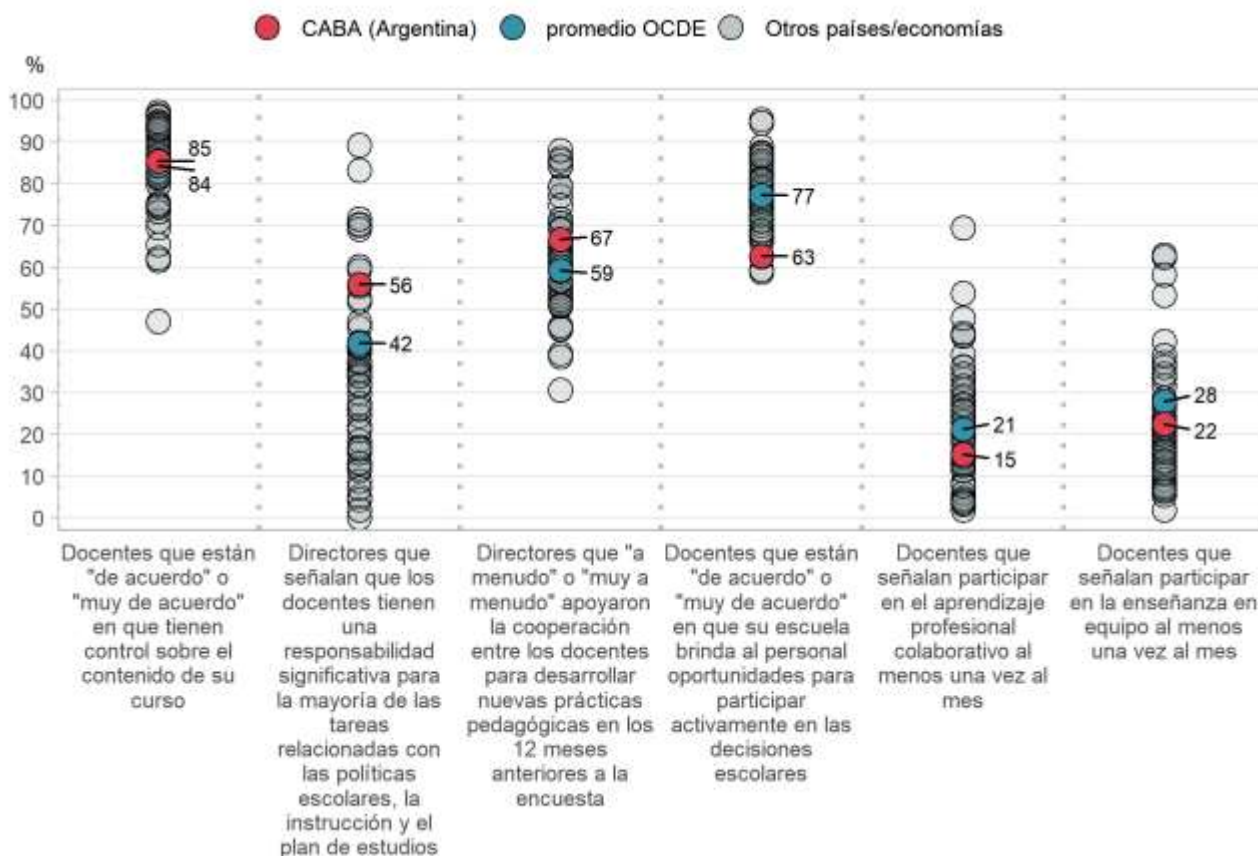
CABA (Argentina) promedio OCDE Otros países/economías

%

100
90
80
70
60
50
40
30
20
10
0

85
84
56
42
67
59
77
63
21
15
28
22

Docentes que están "de acuerdo" o "muy de acuerdo" en que tienen control sobre el contenido de su curso

Directores que señalan que los docentes tienen una responsabilidad significativa para la mayoría de las tareas relacionadas con las políticas escolares, la instrucción y el plan de estudios

Directores que "a menudo" o "muy a menudo" apoyaron la cooperación entre los docentes para desarrollar nuevas prácticas pedagógicas en los 12 meses anteriores a la encuesta

Docentes que están "de acuerdo" o "muy de acuerdo" en que su escuela brinda al personal oportunidades para participar activamente en las decisiones escolares

Docentes que señalan participar en el aprendizaje profesional colaborativo al menos una vez al mes

Docentes que señalan participar en la enseñanza en equipo al menos una vez al mes